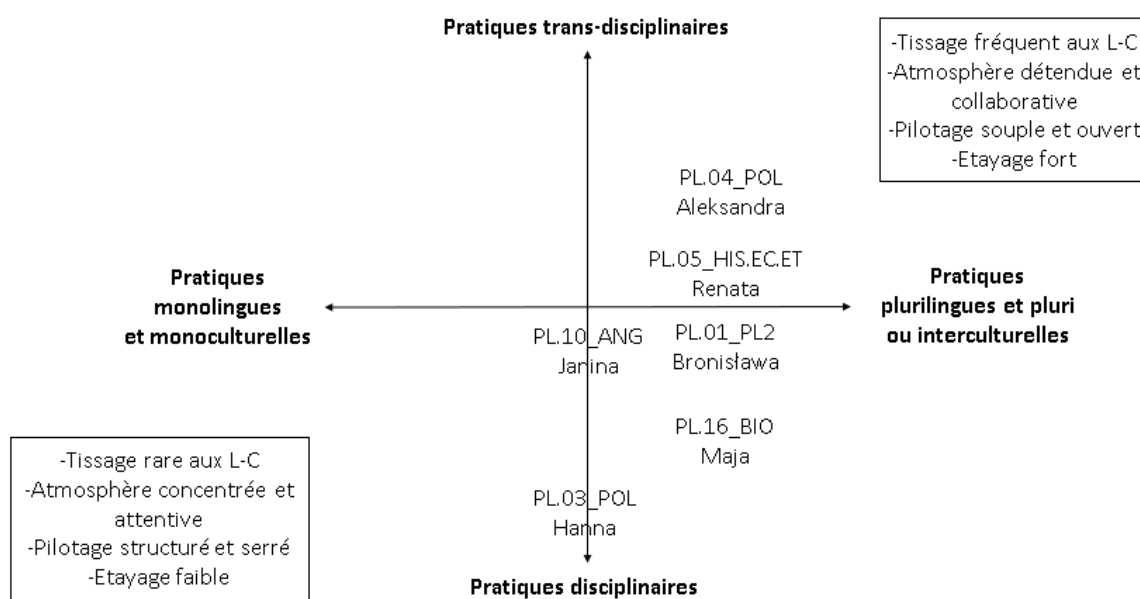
Pratiques trans-disciplinaires

-Tissage fréquent aux L-C
-Atmosphère détendue et collaborative
-Pilotage souple et ouvert
-Etayage fort

PL.04_POL
Aleksandra

PL.05_HIS.EC.ET
Renata

Pratiques monolingues et monoculturelles

Pratiques plurilingues et pluri ou interculturelles

PL.10_ANG
Janina

PL.01_PL2
Bronisława

PL.16_BIO
Maja

-Tissage rare aux L-C
-Atmosphère concentrée et attentive
-Pilotage structuré et serré
-Etayage faible

PL.03_POL
Hanna

Pratiques disciplinaires